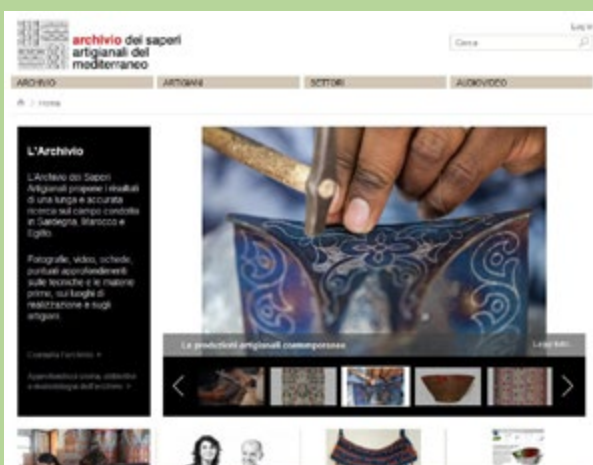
archivio dei saperi artigianali del mediterraneo

Log in

Cerca

ARCHIVIO
ARTIGIANI
SETTORI
AUDIOVIDEO

Home

L'Archivio

L'Archivio dei Saperi Artigianali propone i risultati di una lunga e accurata ricerca sul campo condotta in Sardegna, Marocco e Egitto.

Fotografie, video, schede, puntuali approfondimenti sulle tecniche e le materie prime, sui luoghi di realizzazione e sugli artigiani.

Consulta l'archivio >

Approfondisci storia, obiettivi e metodologia dell'archivio >

Le produzioni artigianali contemporanee

Leggi tutto